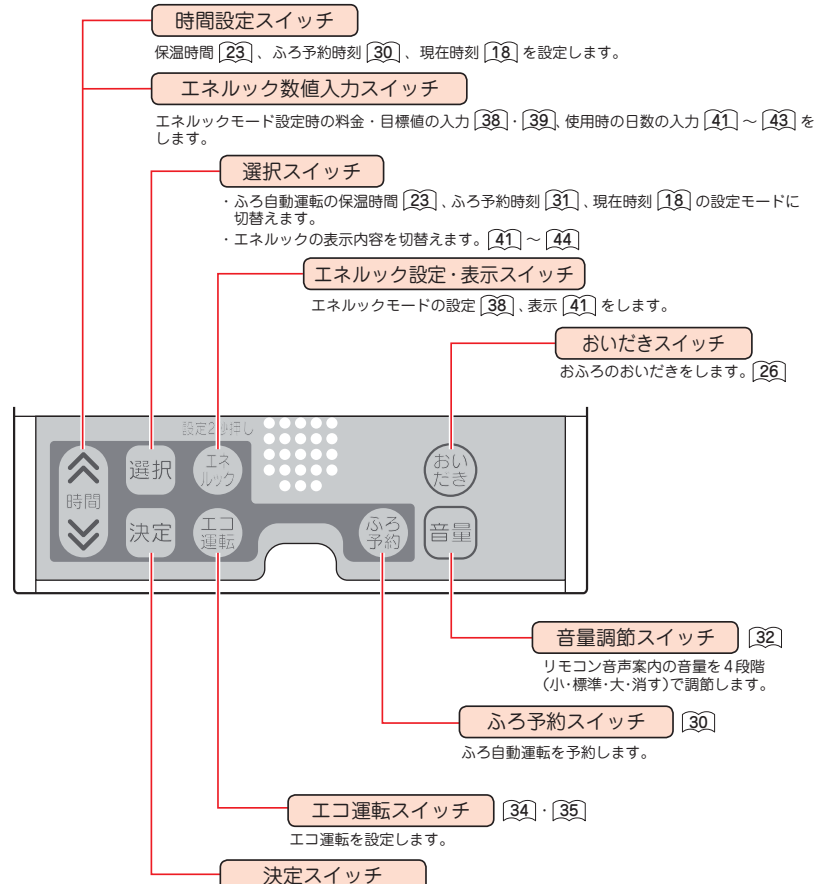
時間設定スイッチ

保温時間 23 、ふろ予約時刻 30 、現在時刻 18 を設定します。

エネルック数値入力スイッチ

エネルックモード設定時の料金・目標値の入力 38 · 39 、使用時の日数の入力 41 ~ 43 をします。

選択スイッチ

・ふろ自動運転の保温時間 23 、ふろ予約時刻 31 、現在時刻 18 の設定モードに切替えます。

・エネルックの表示内容を切替えます。 41 ~ 44

エネルック設定・表示スイッチ

エネルックモードの設定 38 、表示 41 をします。

おいだきスイッチ

おふろのおいだきをします。 26

設定2秒押し

時間

選択

エネルック

決定

エコ運転

ふろ予約

おいたき

音量

音量調節スイッチ 32

リモコン音声案内の音量を4段階（小·標準·大·消す）で調節します。

ふろ予約スイッチ 30

ふろ自動運転を予約します。

エコ運転スイッチ 34 · 35

エコ運転を設定します。

決定スイッチ